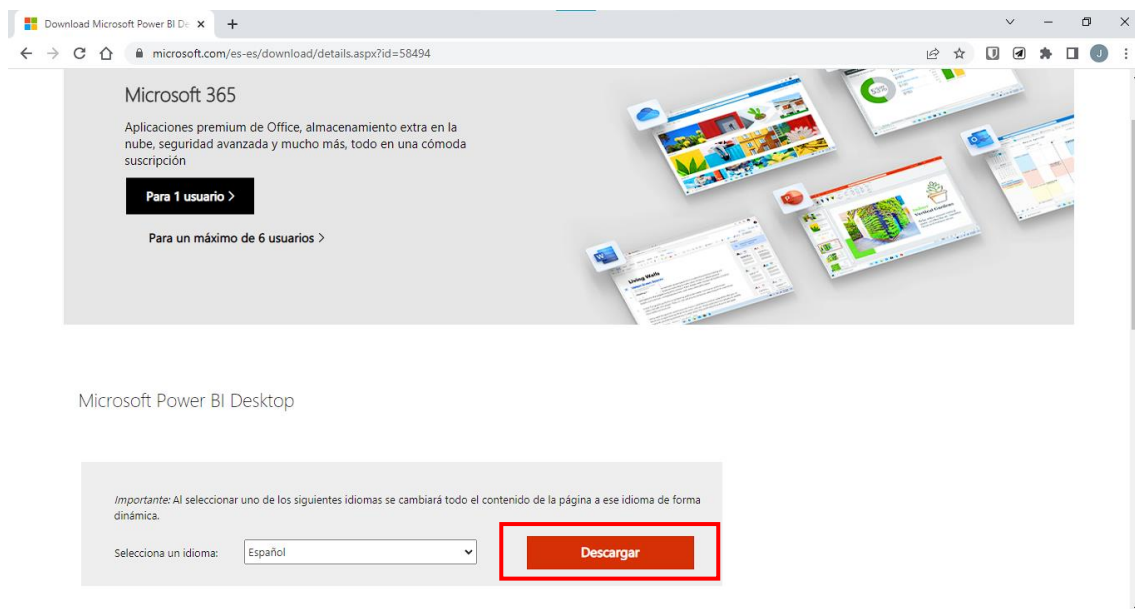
Download Microsoft Power BI De ×

microsoft.com/es-es/download/details.aspx?id=58494

Microsoft 365

Aplicaciones premium de Office, almacenamiento extra en la nube, seguridad avanzada y mucho más, todo en una cómoda suscripción

Para 1 usuario >

Para un máximo de 6 usuarios >

Microsoft Power BI Desktop

Importante: Al seleccionar uno de los siguientes idiomas se cambiará todo el contenido de la página a ese idioma de forma dinámica.

Selecciona un idioma: Español

Descargar